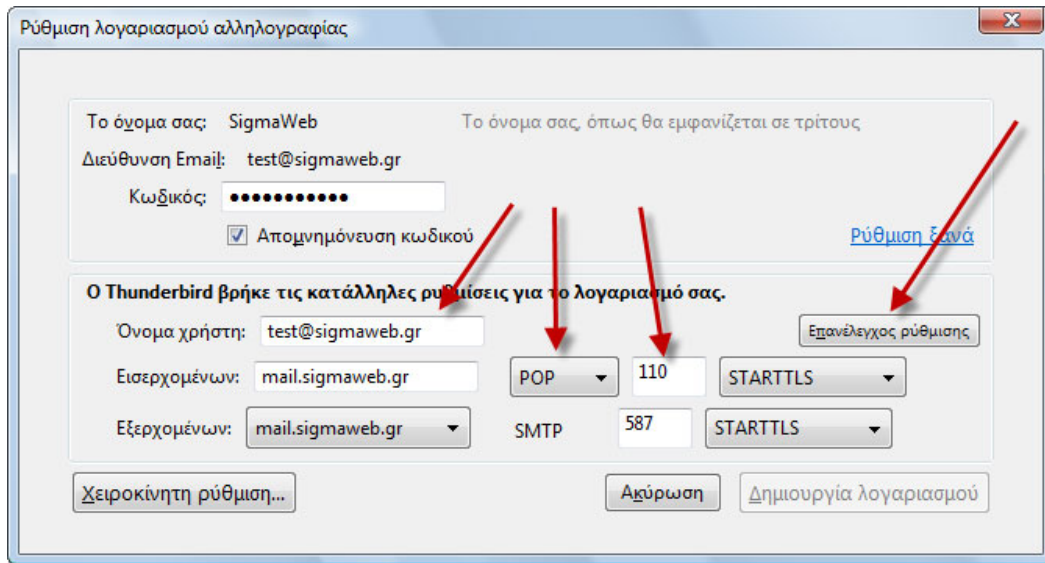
Ρύθμιση λογαριασμού αλληλογραφίας

Το όνομα σας: SigmaWeb Το όνομα σας, όπως θα εμφανίζεται σε τρίτους

Διεύθυνση Email: test@sigmaweb.gr

Κωδικός: ●●●●●●●●●●●

Απομνημόνευση κωδικού

Ρύθμιση ξανά

Ο Thunderbird βρήκε τις κατάλληλες ρυθμίσεις για το λογαριασμό σας.

Όνομα χρήστη: test@sigmaweb.gr

Επανέλεγχος ρύθμισης

Εισερχομένων: mail.sigmaweb.gr POP 110 STARTTLS

Εξερχομένων: mail.sigmaweb.gr SMTP 587 STARTTLS

Χειροκίνητη ρύθμιση...

Ακύρωση

Δημιουργία λογαριασμού